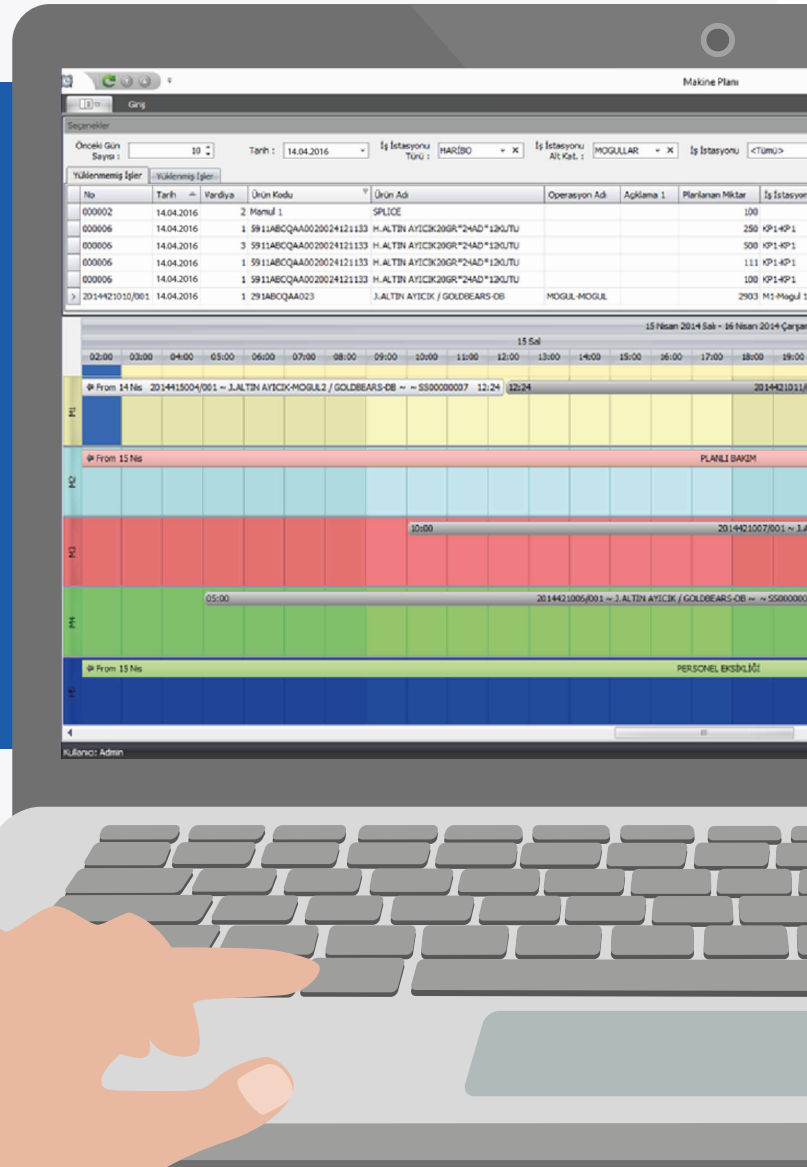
Makine Planı

Giriş

Seçenekler

Önceki Gün Sayısı : 10

Tarih : 14.04.2016

İş İstasyonu Türü : HARİBO

İş İstasyonu Alt Kat. : MOGULLAR

İş İstasyonu <Tümü>

Yüklenmemiş İşler | Yüklenmiş İşler

| No | Tarih | Vardiya | Ürün Kodu | Ürün Adı | Operasyon Adı | Açıklama 1 | Planlanan Miktar | İş İstasyon |
|---|---|---|---|---|---|---|---|---|
| 000002 | 14.04.2016 | 2 | Mamul 1 | SPLICE | | | 100 | |
| 000006 | 14.04.2016 | 1 | 5911ABCQAA0020024121133 | H.ALTIN AYICIK20GR*24AD*12KUTU | | | 250 | KP1-KP1 |
| 000006 | 14.04.2016 | 3 | 5911ABCQAA0020024121133 | H.ALTIN AYICIK20GR*24AD*12KUTU | | | 500 | KP1-KP1 |
| 000006 | 14.04.2016 | 1 | 5911ABCQAA0020024121133 | H.ALTIN AYICIK20GR*24AD*12KUTU | | | 111 | KP1-KP1 |
| 000006 | 14.04.2016 | 1 | 5911ABCQAA0020024121133 | H.ALTIN AYICIK20GR*24AD*12KUTU | | | 100 | KP1-KP1 |
| 2014421010/001 | 14.04.2016 | 1 | 291ABCQAA023 | J.ALTIN AYICIK / GOLDBEARS-DB | MOGUL-MOGUL | | 2903 | M1-Mogul 1 |

15 Nisan 2014 Salı - 16 Nisan 2014 Çarşam

15 Salı

02:00 03:00 04:00 05:00 06:00 07:00 08:00 09:00 10:00 11:00 12:00 13:00 14:00 15:00 16:00 17:00 18:00 19:00

M1
From 14 Nis 2014415004/001 ~ J.ALTIN AYICIK-MOGUL2 / GOLDBEARS-DB ~ ~ SS00000007 12:24
12:24 2014421011/

M2
From 15 Nis PLANLI BAKIM

M3
10:00 2014421007/001 ~ J.A

M4
05:00 2014421005/001 ~ J.ALTIN AYICIK / GOLDBEARS-DB ~ ~ SS000000

M5
From 15 Nis PERSONEL EKSİKLİĞİ

Kullanıcı: Admin